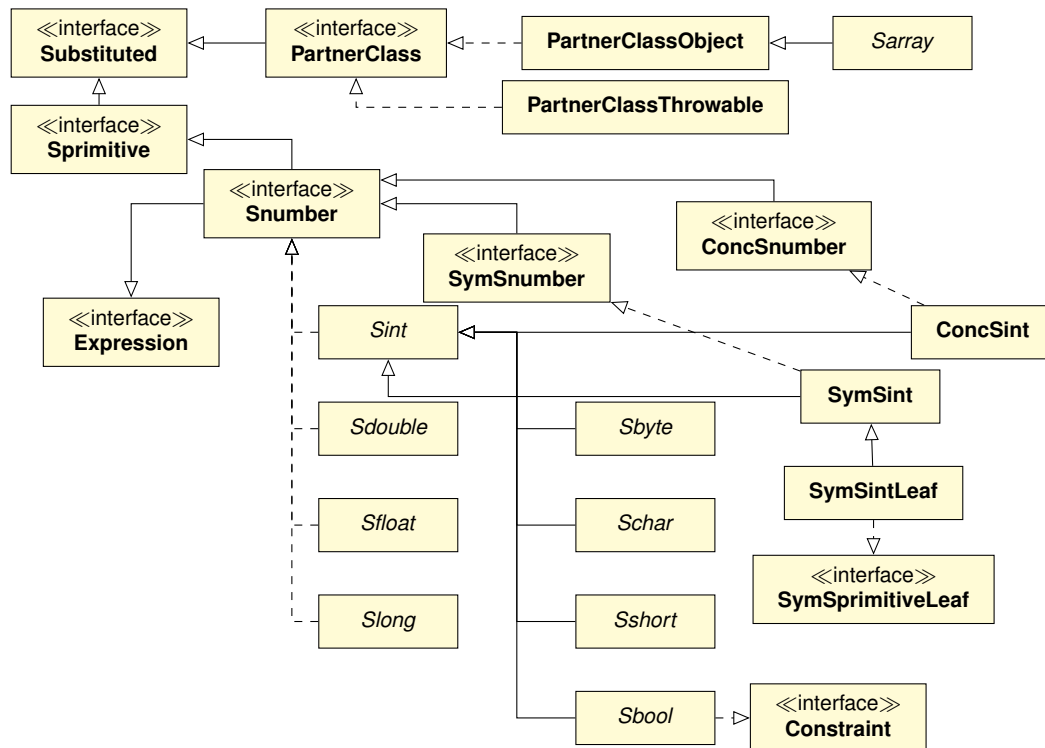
≪interface≫
Substituted

≪interface≫
PartnerClass

PartnerClassObject

Sarray

PartnerClassThrowable

≪interface≫
Sprimitive

≪interface≫
Snumber

≪interface≫
ConcSnumber

≪interface≫
SymSnumber

≪interface≫
Expression

Sint

ConcSint

SymSint

Sdouble

Sbyte

SymSintLeaf

Sfloat

Schar

≪interface≫
SymSprimitiveLeaf

Slong

Sshort

Sbool

≪interface≫
Constraint